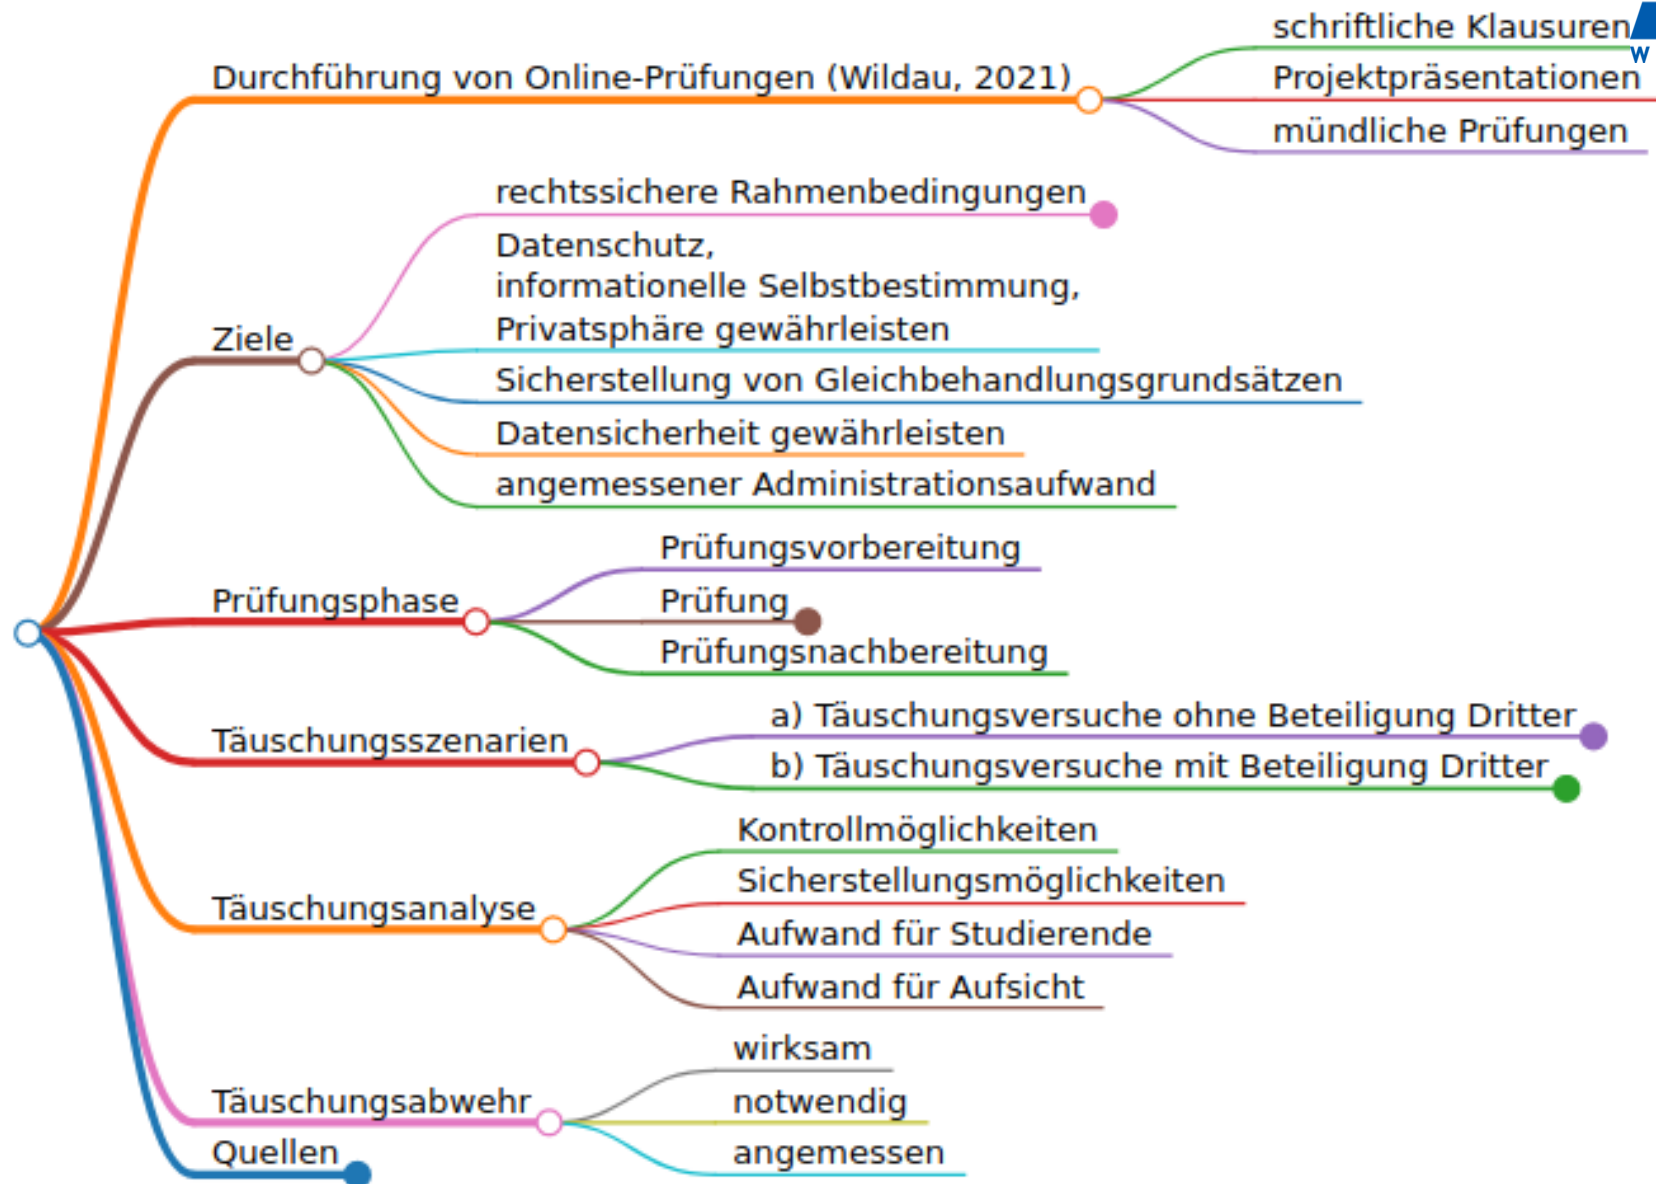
Durchführung von Online-Prüfungen (Wildau, 2021)

schriftliche Klausuren
Projektpräsentationen
mündliche Prüfungen

Ziele

rechtssichere Rahmenbedingungen
Datenschutz, informationelle Selbstbestimmung, Privatsphäre gewährleisten
Sicherstellung von Gleichbehandlungsgrundsätzen
Datensicherheit gewährleisten
angemessener Administrationsaufwand

Prüfungsphase

Prüfungsvorbereitung
Prüfung
Prüfungsnachbereitung

Täuschungsszenarien

a) Täuschungsversuche ohne Beteiligung Dritter
b) Täuschungsversuche mit Beteiligung Dritter

Täuschungsanalyse

Kontrollmöglichkeiten
Sicherstellungsmöglichkeiten
Aufwand für Studierende
Aufwand für Aufsicht

Täuschungsabwehr

wirksam
notwendig
angemessen

Quellen